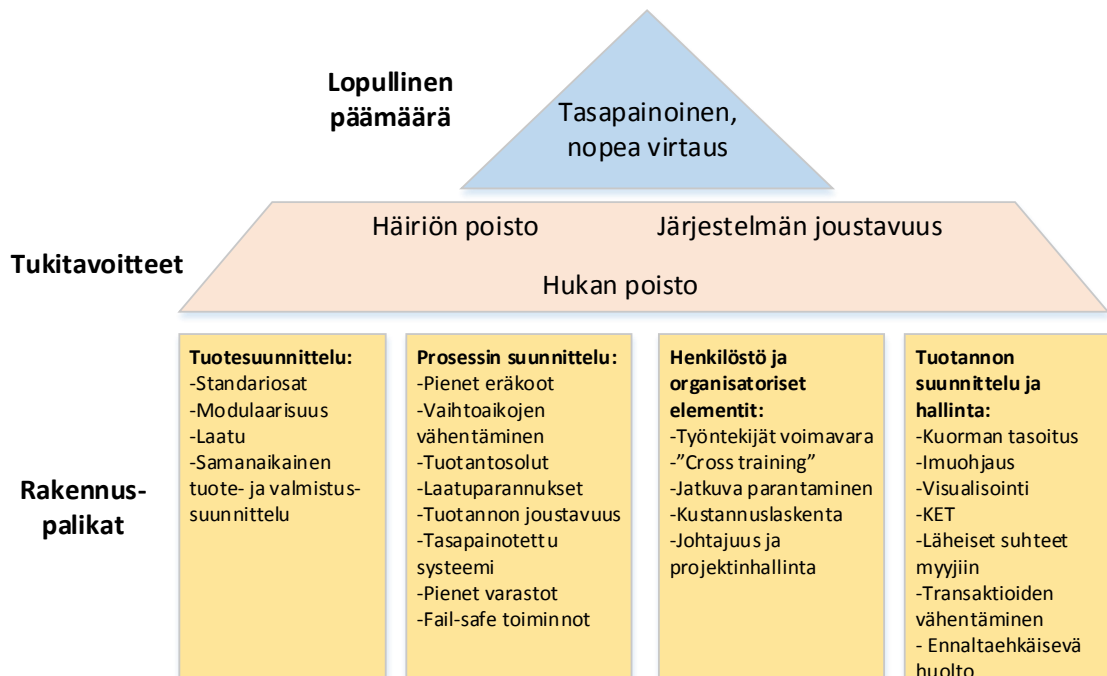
Lopullinen päämäärä

Tasapainoinen, nopea virtaus

Tukitavoitteet

Häiriön poisto

Järjestelmän joustavuus

Hukan poisto

Rakennus-palikat

Tuotesuunnittelu:
-Standariosat
-Modulaarisuus
-Laatu
-Samanaikainen tuote- ja valmistus-suunnittelu

Prosessin suunnittelu:
-Pienet eräkoot
-Vaihtoaikojen vähentäminen
-Tuotantosolut
-Laatuparannukset
-Tuotannon joustavuus
-Tasapainotettu systeemi
-Pienet varastot
-Fail-safe toiminnot

Henkilöstö ja organisatoriset elementit:
-Työntekijät voimavara
-"Cross training"
-Jatkuva parantaminen
-Kustannuslaskenta
-Johtajuus ja projektinhallinta

Tuotannon suunnittelu ja hallinta:
-Kuorman tasoitus
-Imuohjaus
-Visualisointi
-KET
-Läheiset suhteet myyjiin
-Transaktioiden vähentäminen
- Ennaltaehkäisevä huolto